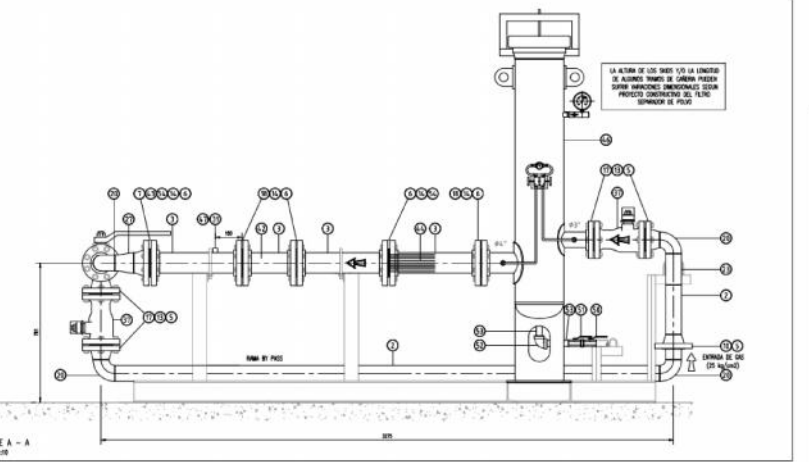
LA ALTURA DE LOS SKIDS Y/O LA LONGITUD DE ALGUNOS TRAMOS DE CAÑERIA PUEDEN SUFRIR VARIACIONES DIMENSIONALES SEGUN PROYECTO CONSTRUCTIVO DEL FILTRO SEPARADOR DE POLVO

45

20 7 15 14 6 10 14 6 6 15 14 18 14 6 17 13 5

23 3 41 11 150 12 3 3 44 3 Ø4" Ø3" 31 23

19 17 13 5 53 51 55 20 23 2

RAMA BY PASS 2

20 52 53 15 6

ENTRADA DE GAS (25 kg/cm2)

20

E A – A

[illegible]